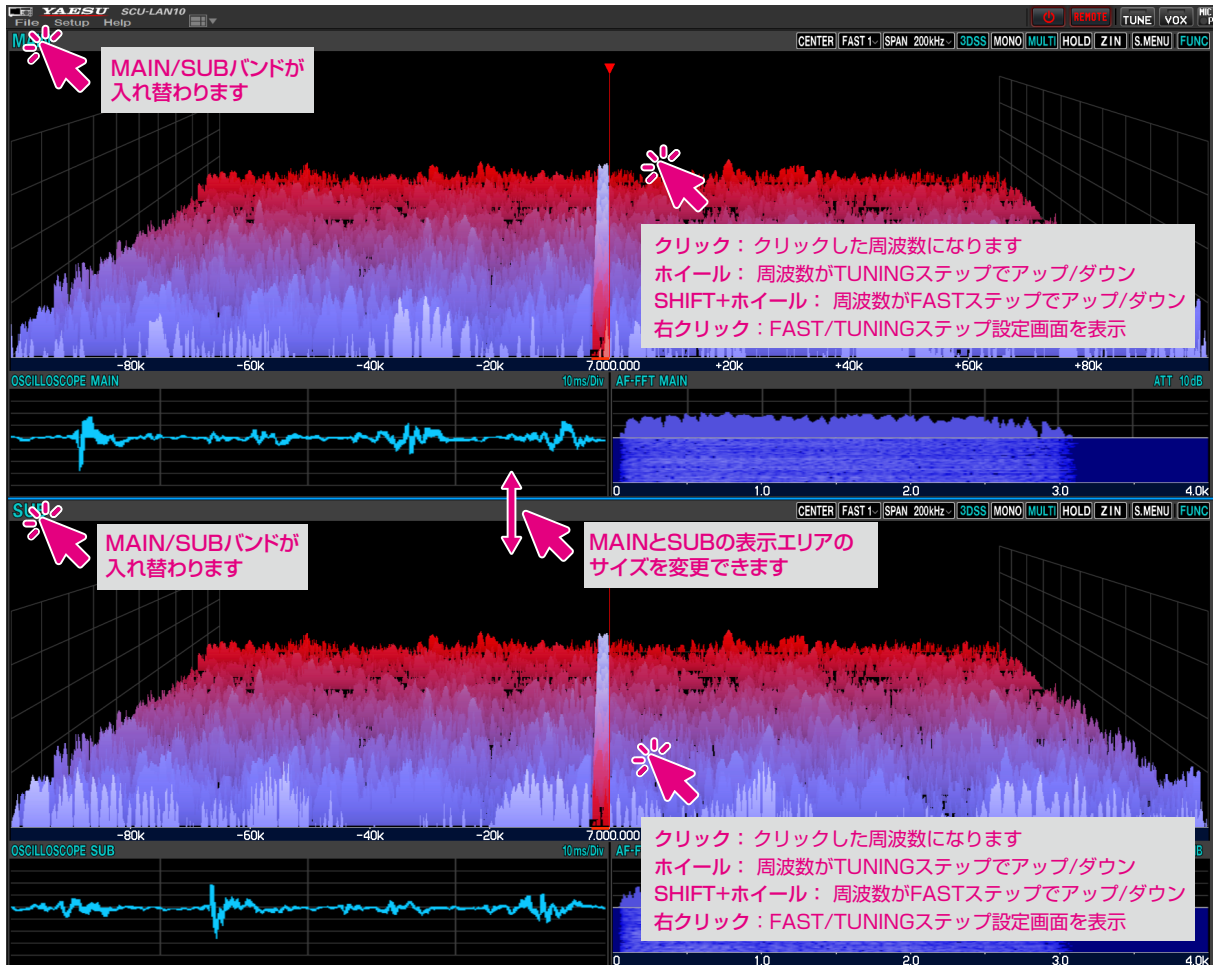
YAESU SCU-LAN10
File Setup Help

TUNE VOX

MAIN/SUBバンドが入れ替わります

CENTER FAST 1 SPAN 200kHz 3DSS MONO MULTI HOLD ZIN S.MENU FUNC

クリック：クリックした周波数になります
ホイール：周波数がTUNINGステップでアップ/ダウン
SHIFT+ホイール：周波数がFASTステップでアップ/ダウン
右クリック：FAST/TUNINGステップ設定画面を表示

-80k -60k -40k -20k 7.000.000 +20k +40k +60k +80k

OSCILLOSCOPE MAIN 10ms/Div
AF-FFT MAIN ATT 10dB
0 1.0 2.0 3.0 4.0k

MAIN/SUBバンドが入れ替わります

MAINとSUBの表示エリアのサイズを変更できます

CENTER FAST 1 SPAN 200kHz 3DSS MONO MULTI HOLD ZIN S.MENU FUNC

-80k -60k -40k -20k 7.000.000

クリック：クリックした周波数になります
ホイール：周波数がTUNINGステップでアップ/ダウン
SHIFT+ホイール：周波数がFASTステップでアップ/ダウン
右クリック：FAST/TUNINGステップ設定画面を表示

OSCILLOSCOPE SUB 10ms/Div
0 1.0 2.0 3.0 4.0k